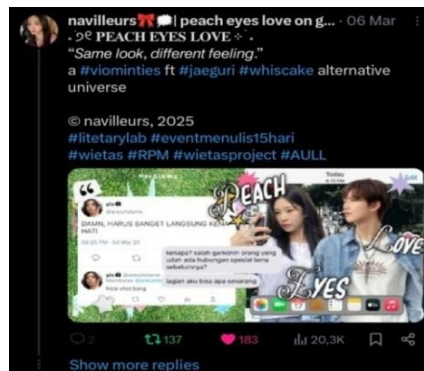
navilleurs🎀💬| peach eyes love on g... · 06 Mar
.୨୧ PEACH EYES LOVE ✧˖.
"Same look, different feeling."
a #viominties ft #jaeguri #whiscake alternative universe

© navilleurs, 2025
#litetarylab #eventmenulis15hari
#wietas #RPM #wietasproject #AULL

DAMN, HARUS BANGET LANGSUNG KE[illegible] MATI

kenapa? salah gantenin orang yang udah ada hubungan spesial tema sebelumnya?

lagian aku bisa apa sekarang

Nice shot bang

PEACH
EYES
LOVE

2 137 183 20,3K

Show more replies